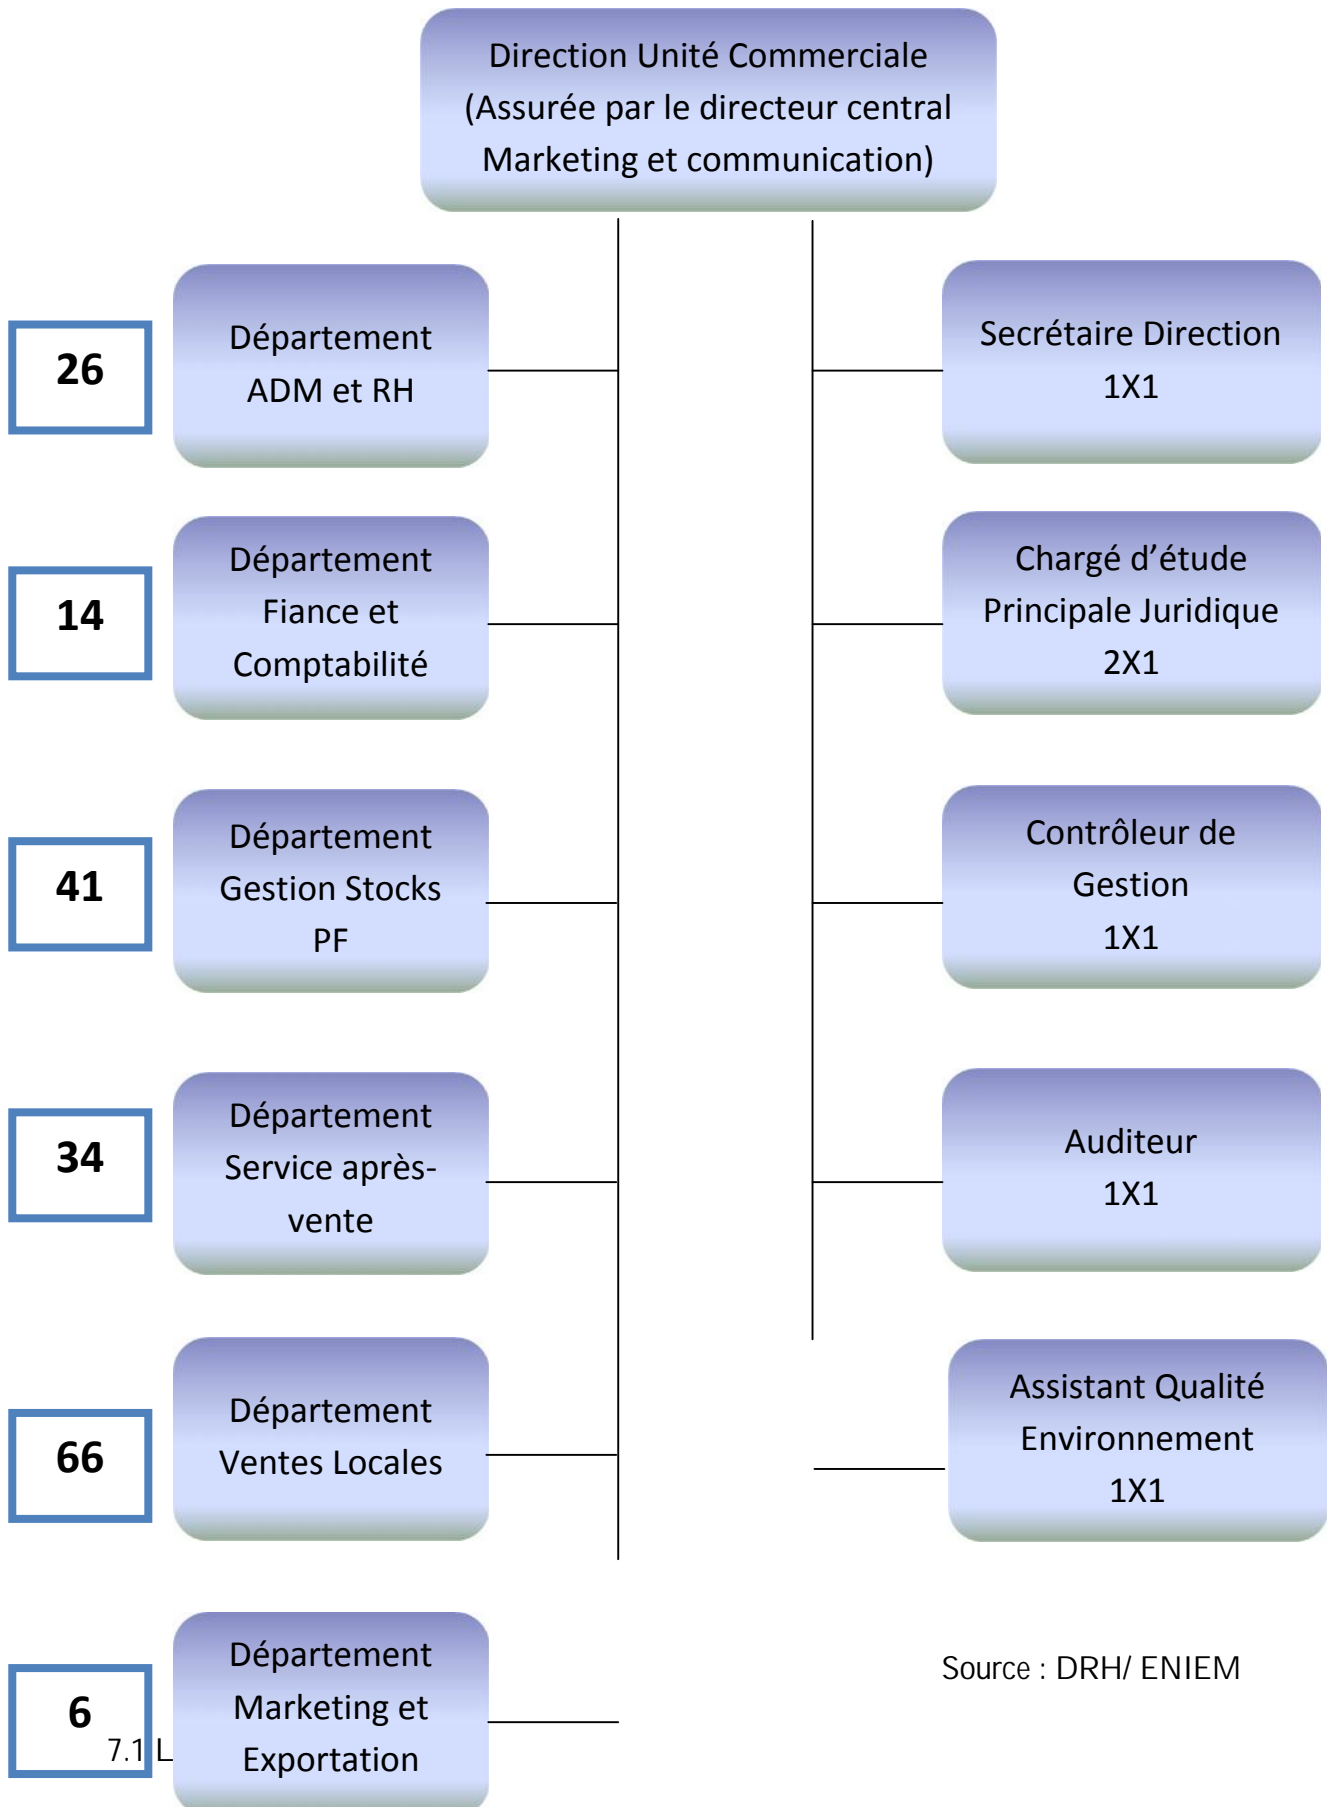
Direction Unité Commerciale (Assurée par le directeur central Marketing et communication)

26

Département ADM et RH

14

Département Fiance et Comptabilité

41

Département Gestion Stocks PF

34

Département Service après-vente

66

Département Ventes Locales

6

7.1 L

Département Marketing et Exportation

Secrétaire Direction 1X1

Chargé d'étude Principale Juridique 2X1

Contrôleur de Gestion 1X1

Auditeur 1X1

Assistant Qualité Environnement 1X1

Source : DRH/ ENIEM